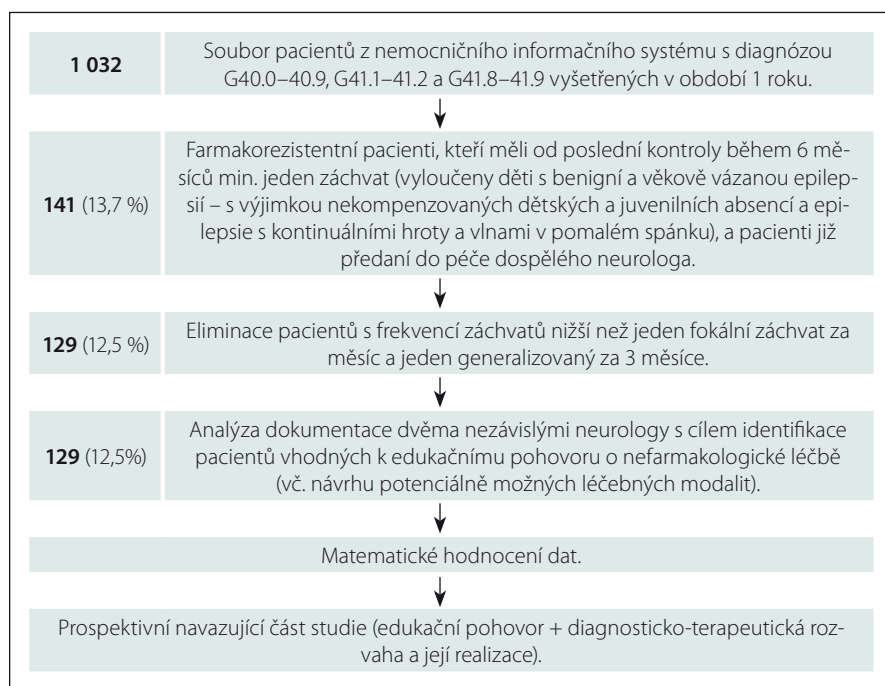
**1 032** Soubor pacientů z nemocničního informačního systému s diagnózou G40.0–40.9, G41.1–41.2 a G41.8–41.9 vyšetřených v období 1 roku.

**141** (13,7 %) Farmakorezistentní pacienti, kteří měli od poslední kontroly během 6 měsíců min. jeden záchvat (vyloučeny děti s benigní a věkově vázanou epilepsií – s výjimkou nekompenzovaných dětských a juvenilních absencí a epilepsie s kontinuálními hroty a vlnami v pomalém spánku), a pacienti již předaní do péče dospělého neurologa.

**129** (12,5 %) Eliminace pacientů s frekvencí záchvatů nižší než jeden fokální záchvat za měsíc a jeden generalizovaný za 3 měsíce.

**129** (12,5%) Analýza dokumentace dvěma nezávislými neurology s cílem identifikace pacientů vhodných k edukačnímu pohovoru o nefarmakologické léčbě (vč. návrhu potenciálně možných léčebných modalit).

Matematické hodnocení dat.

Prospektivní navazující část studie (edukační pohovor + diagnosticko-terapeutická rozvaha a její realizace).